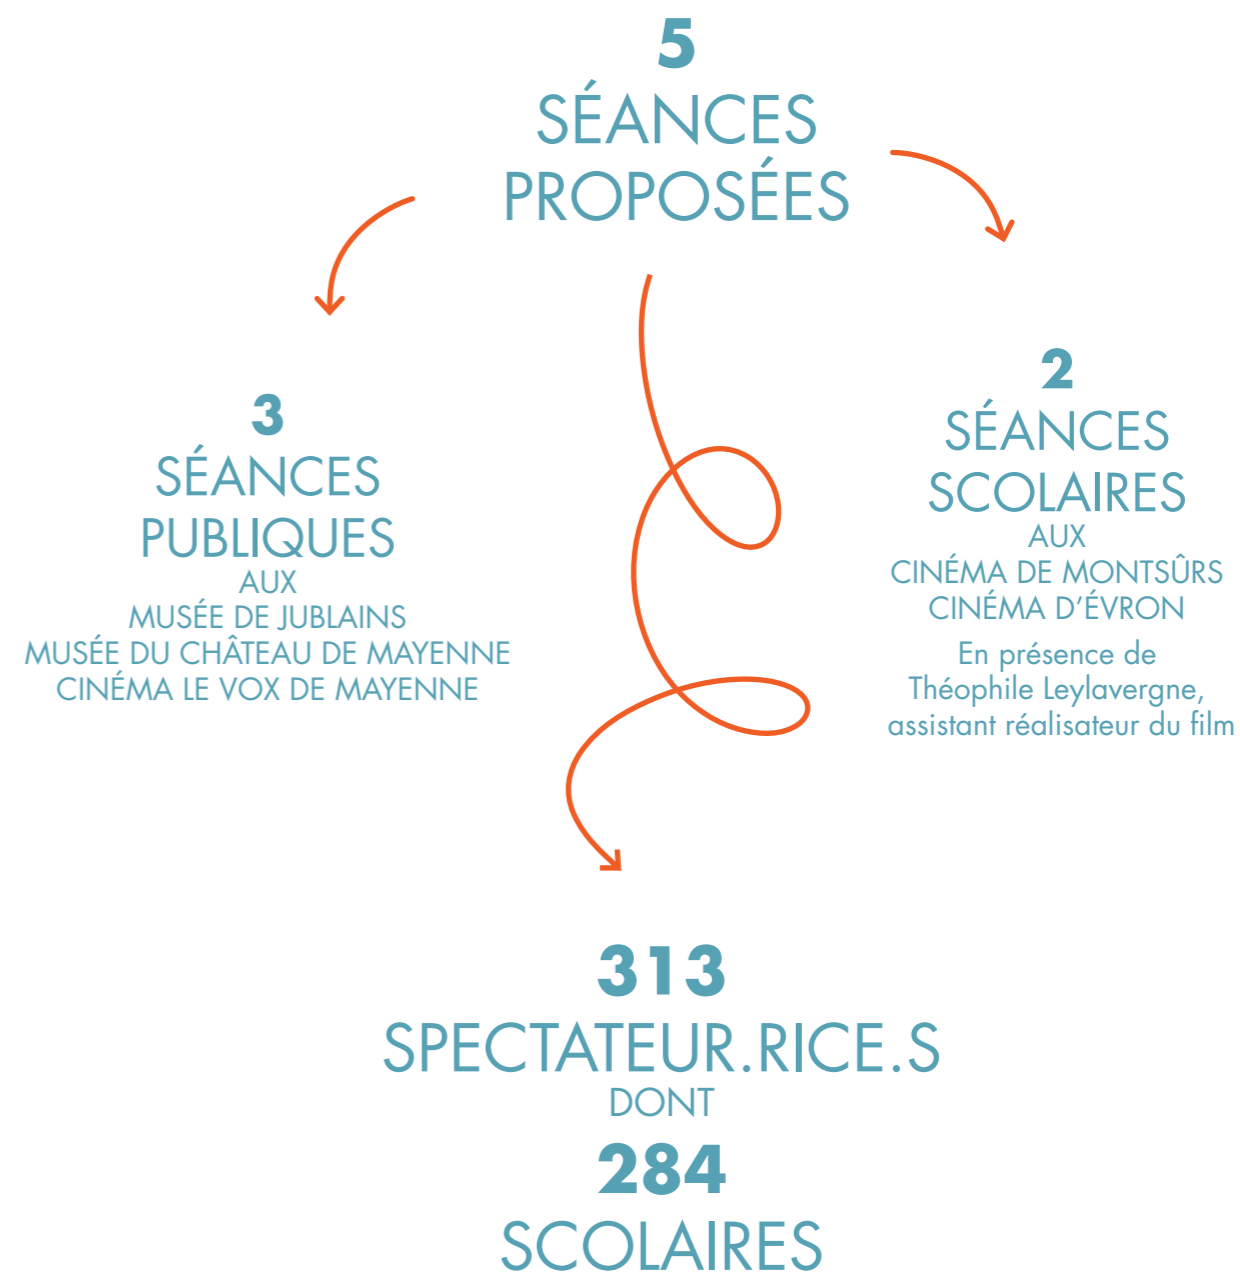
5
SÉANCES
PROPOSÉES

3
SÉANCES
PUBLIQUES
AUX
MUSÉE DE JUBLAINS
MUSÉE DU CHÂTEAU DE MAYENNE
CINÉMA LE VOX DE MAYENNE

2
SÉANCES
SCOLAIRES
AUX
CINÉMA DE MONTSÛRS
CINÉMA D'ÉVRON
En présence de Théophile Leylavergne, assistant réalisateur du film

313
SPECTATEUR.RICE.S
DONT
284
SCOLAIRES